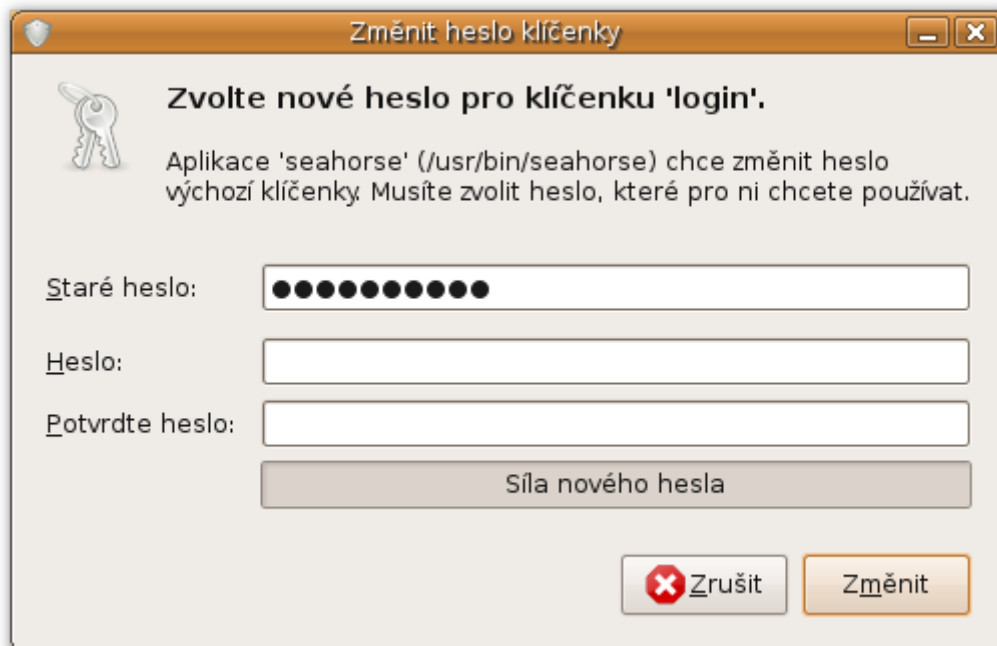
Změnit heslo klíčenky

Zvolte nové heslo pro klíčenku 'login'.

Aplikace 'seahorse' (/usr/bin/seahorse) chce změnit heslo výchozí klíčenky. Musíte zvolit heslo, které pro ni chcete používat.

Staré heslo: ●●●●●●●●●●

Heslo:

Potvrdte heslo:

Síla nového hesla

Zrušit

Změnit